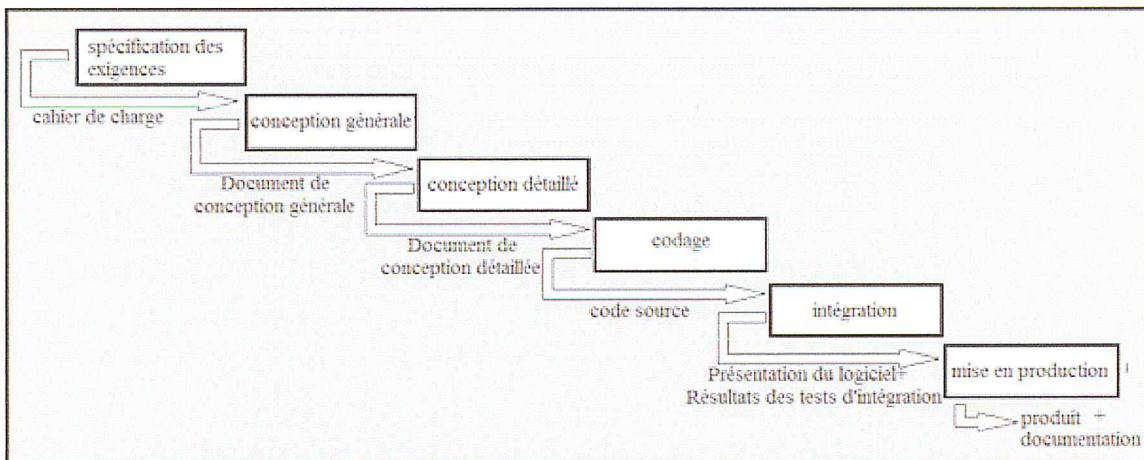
spécification des exigences

cahier de charge

conception générale

Document de conception générale

conception détaillé

Document de conception détaillée

codage

code source

intégration

Présentation du logiciel+ Résultats des tests d'intégration

mise en production

produit + documentation